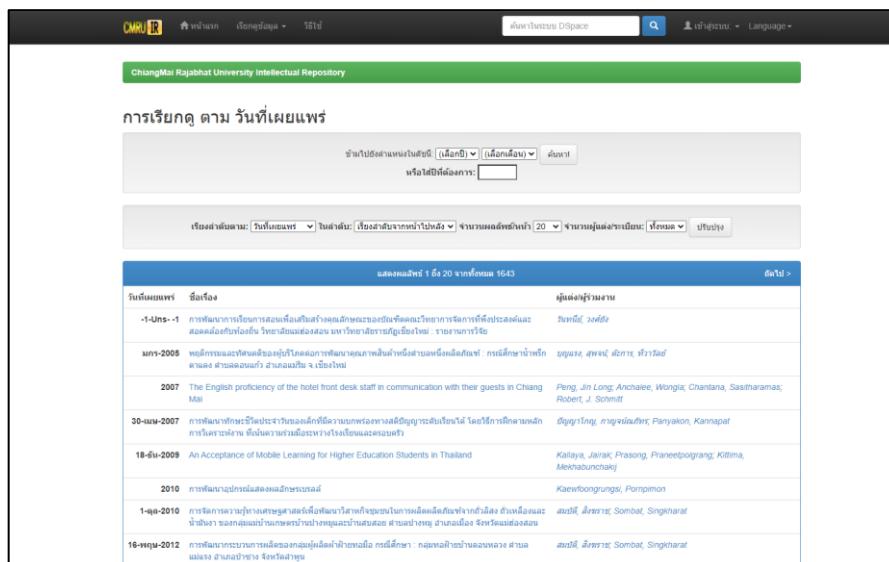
CMRU IR หน้าแรก เรียกดูข้อมูล วิธีใช้ ค้นหาในระบบ DSpace เข้าสู่ระบบ Language

ChiangMai Rajabhat University Intellectual Repository

การเรียกดู ตาม วันที่เผยแพร่

ข้ามไปยังตำแหน่งในดัชนี: (เลือกปี) (เลือกเดือน) ค้นหา
หรือใส่ปีที่ต้องการ:

เรียงลำดับตาม: วันที่เผยแพร่ ในลำดับ: เรียงลำดับจากหน้าไปหลัง จำนวนผลลัพธ์ต่อหน้า 20 จำนวนผู้แต่ง/ระเบียน: ทั้งหมด ปรับปรุง

แสดงผลลัพธ์ 1 ถึง 20 จากทั้งหมด 1643 ถัดไป >

| วันที่เผยแพร่ | ชื่อเรื่อง | ผู้แต่ง/ผู้ร่วมงาน |
|---|---|---|
| -1-Uns- -1 | การพัฒนาการเรียนการสอนเพื่อเสริมสร้างคุณลักษณะของบัณฑิตคณะวิทยาการจัดการที่พึงประสงค์และสอดคล้องกับท้องถิ่น วิทยาลัยแม่ฮ่องสอน มหาวิทยาลัยราชภัฏเชียงใหม่ : รายงานการวิจัย | วันทนีย์, วงศ์ชัง |
| มกร-2005 | พฤติกรรมและทัศนคติของผู้บริโภคต่อการพัฒนาคุณภาพสินค้าหนึ่งตำบลหนึ่งผลิตภัณฑ์ : กรณีศึกษาน้ำพริก ตาแดง ตำบลดอนแก้ว อำเภอแม่ริม จ.เชียงใหม่ | บุญแรง, สุพจน์; ผังกาง, ทิวาวัลย์ |
| 2007 | The English proficiency of the hotel front desk staff in communication with their guests in Chiang Mai | Peng, Jin Long; Anchalee, Wongla; Chantana, Sasitharamas; Robert, J. Schmitt |
| 30-เมษ-2007 | การพัฒนาทักษะชีวิตประจำวันของเด็กที่มีความบกพร่องทางสติปัญญาระดับเรียนได้ โดยใช้การฝึกตามหลักการวิเคราะห์งาน ที่เน้นความร่วมมือระหว่างโรงเรียนและครอบครัว | ปัญญาโกญ, กาญจน์มณฑิรา; Panyakon, Kannapat |
| 18-ธัน-2009 | An Acceptance of Mobile Learning for Higher Education Students in Thailand | Kallaya, Jairak; Prasong, Praneetpolgrang; Kittima, Mekhabunchakij |
| 2010 | การพัฒนาอุปกรณ์แสดงผลอักษรเบรลล์ | Kaewfoongrungsi, Pornpimon |
| 1-ตุล-2010 | การจัดการความรู้ทางเศรษฐศาสตร์เพื่อพัฒนาวิสาหกิจชุมชนในการผลิตผลิตภัณฑ์จากถั่วลิสง ถั่วเหลืองและน้ำผึ้งป่า ของกลุ่มแม่บ้านเกษตรบ้านปางหมูและบ้านสบสอย ตำบลปางหมู อำเภอเมือง จังหวัดแม่ฮ่องสอน | สมบัติ, สิงฆราช; Sombat, Singkharat |
| 16-พฤษ-2012 | การพัฒนากระบวนการผลิตของกลุ่มผู้ผลิตผ้าฝ้ายทอมือ กรณีศึกษา : กลุ่มทอผ้าฝ้ายบ้านดอนหลวง ตำบลแม่แรง อำเภอป่าซาง จังหวัดลำพูน | สมบัติ, สิงฆราช; Sombat, Singkharat |